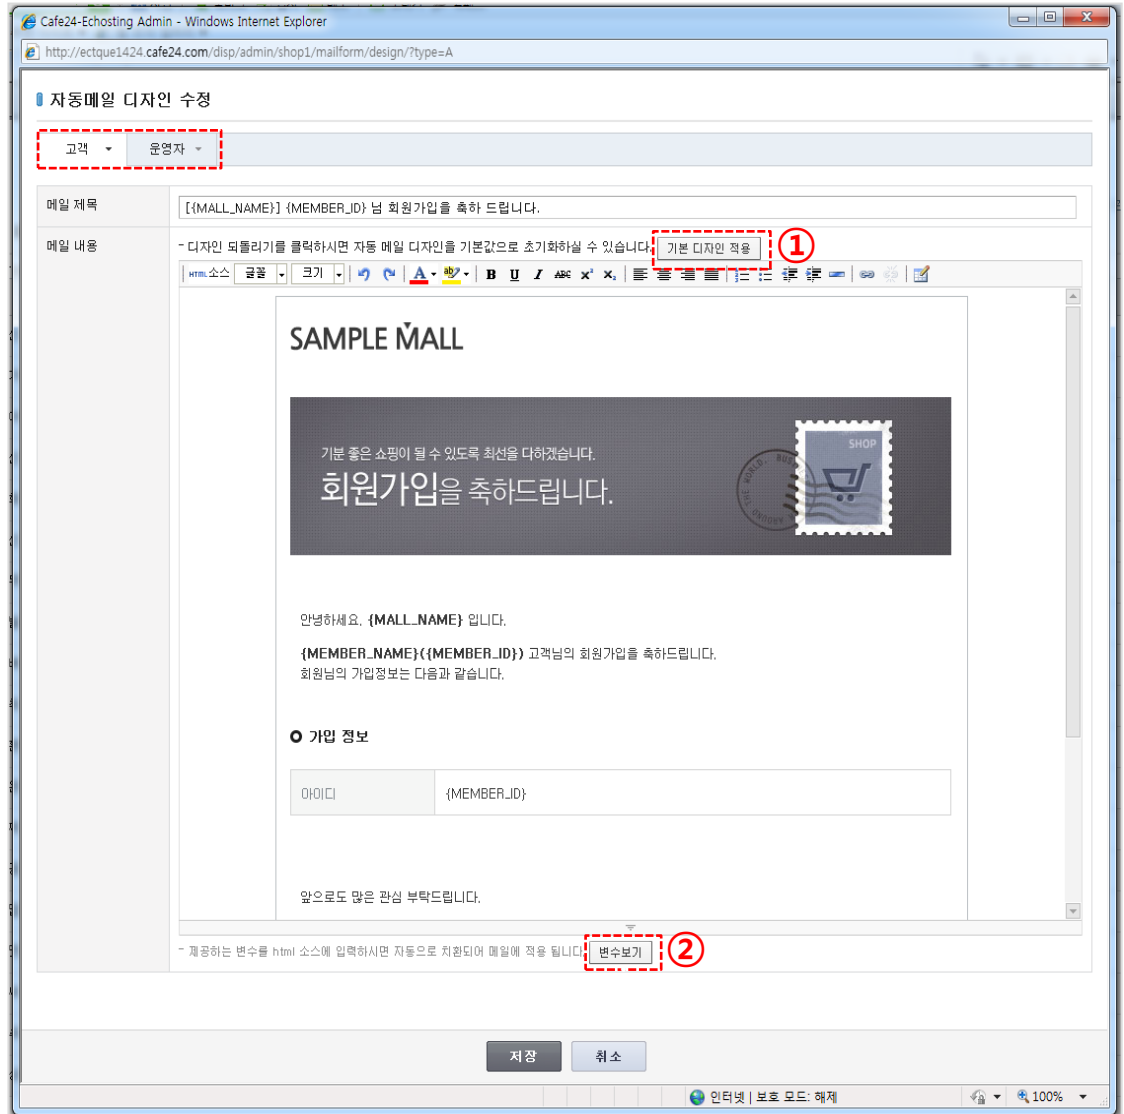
Cafe24-Echosting Admin - Windows Internet Explorer

http://ectque1424.cafe24.com/disp/admin/shop1/mailform/design/?type=A

자동메일 디자인 수정

고객 운영자

| 메일 제목 | [{MALL_NAME}] {MEMBER_ID} 님 회원가입을 축하 드립니다. |
|---|---|
| 메일 내용 | - 디자인 되돌리기를 클릭하시면 자동 메일 디자인을 기본값으로 초기화하실 수 있습니다. 기본 디자인 적용 ① |

HTML 소스 글꼴 크기 B U I ABC x² x₂

SAMPLE MALL

기분 좋은 쇼핑이 될 수 있도록 최선을 다하겠습니다.
회원가입을 축하드립니다.

SHOP

안녕하세요. {MALL_NAME} 입니다.

{MEMBER_NAME}({MEMBER_ID}) 고객님의 회원가입을 축하드립니다.
회원님의 가입정보는 다음과 같습니다.

가입 정보

| 아이디 | {MEMBER_ID} |
|---|---|

앞으로도 많은 관심 부탁드립니다.

- 제공하는 변수를 html 소스에 입력하시면 자동으로 치환되어 메일에 적용 됩니다. 변수보기 ②

저장 취소

인터넷 | 보호 모드: 해제 100%